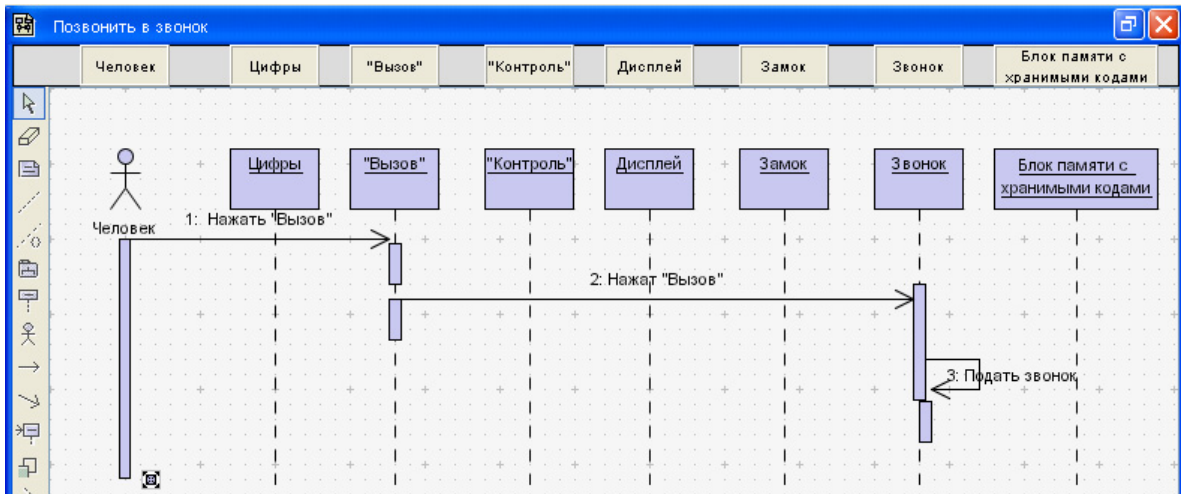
Позвонить в звонок

Человек | Цифры | "Вызов" | "Контроль" | Дисплей | Замок | Звонок | Блок памяти с хранимыми кодами

Человек

Цифры

"Вызов"

"Контроль"

Дисплей

Замок

Звонок

Блок памяти с хранимыми кодами

1: Нажать "Вызов"

2: Нажат "Вызов"

3: Подать звонок